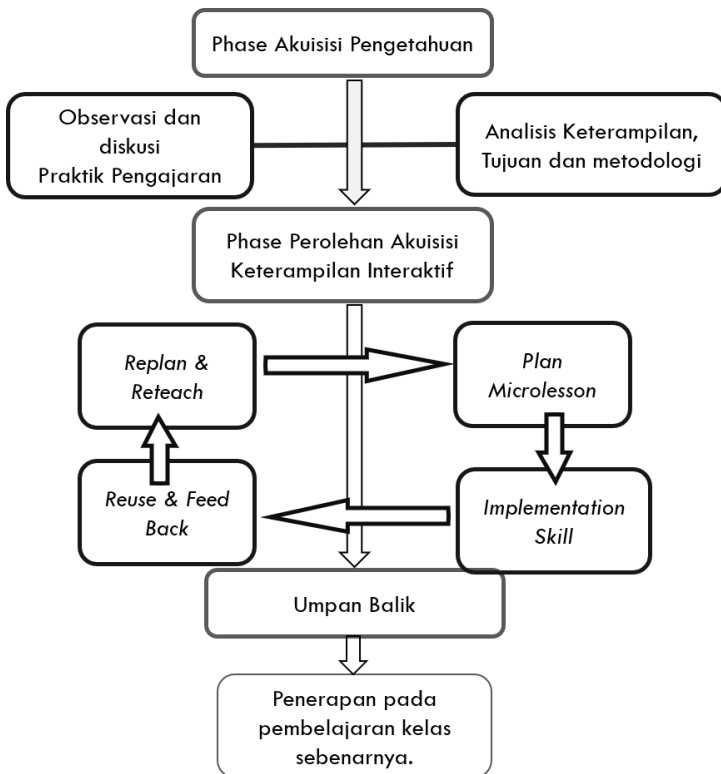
Phase Akuisisi Pengetahuan

Observasi dan diskusi Praktik Pengajaran

Analisis Keterampilan, Tujuan dan metodologi

Phase Perolehan Akuisisi Keterampilan Interaktif

Replan & Reteach

Plan Microlesson

Reuse & Feed Back

Implementation Skill

Umpan Balik

Penerapan pada pembelajaran kelas sebenarnya.